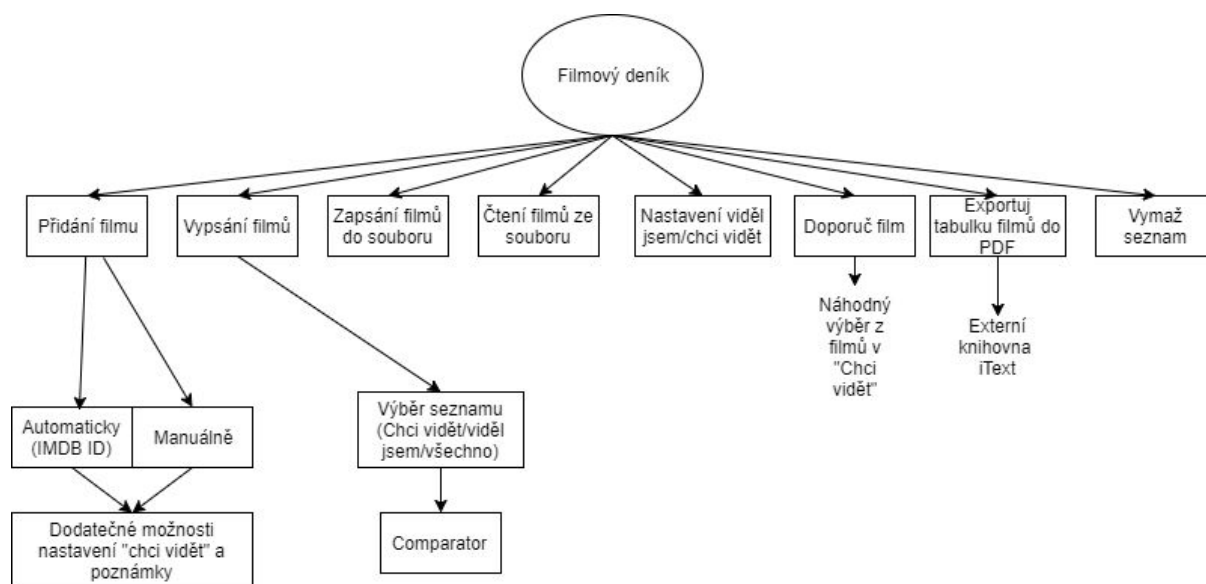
Filmový deník

Přidání filmu

Vypsání filmů

Zapsání filmů do souboru

Čtení filmů ze souboru

Nastavení viděl jsem/chci vidět

Doporuč film

Exportuj tabulku filmů do PDF

Vymaž seznam

Náhodný výběr z filmů v "Chci vidět"

Externí knihovna iText

Automaticky (IMDB ID)

Manuálně

Výběr seznamu (Chci vidět/viděl jsem/všechno)

Dodatečné možnosti nastavení "chci vidět" a poznámky

Comparator